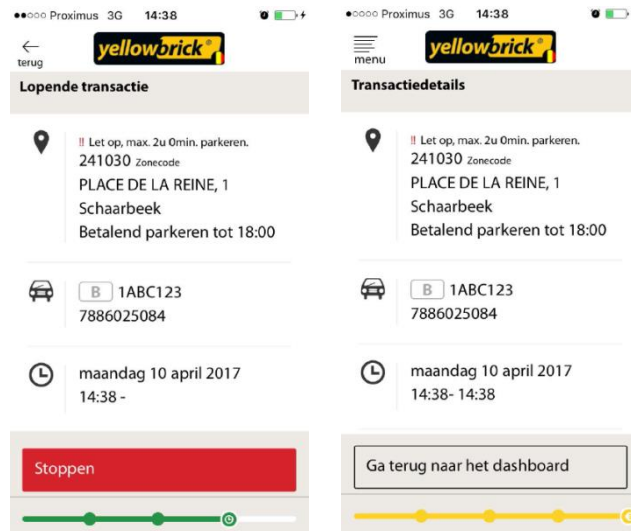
●●○○○ Proximus 3G 14:38

terug
yellowbrick

Lopende transactie

!! Let op, max. 2u 0min. parkeren.
241030 Zonecode
PLACE DE LA REINE, 1
Schaarbeek
Betalend parkeren tot 18:00

B 1ABC123
7886025084

maandag 10 april 2017
14:38 -

Stoppen

●○○○○ Proximus 3G 14:38

menu
yellowbrick

Transactiedetails

!! Let op, max. 2u 0min. parkeren.
241030 Zonecode
PLACE DE LA REINE, 1
Schaarbeek
Betalend parkeren tot 18:00

B 1ABC123
7886025084

maandag 10 april 2017
14:38- 14:38

Ga terug naar het dashboard